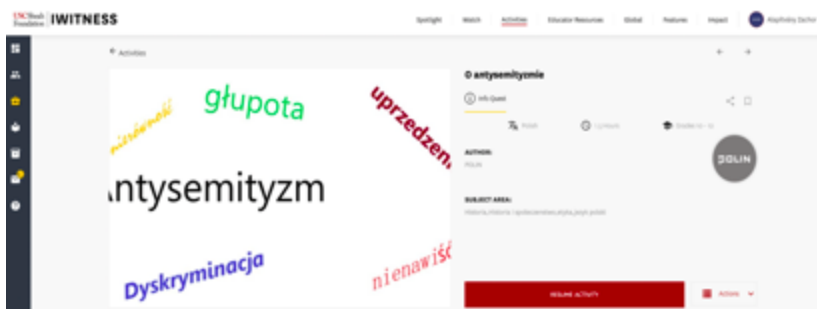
USC Shoah Foundation | IWITNESS

Spotlight Watch Activities Educator Resources Global Features Impact

Activities

głupota

uprzedzen

Antysemityzm

Dyskryminacja

nienawiś

O antysemityzmie

Info Quest

Polish

AUTHOR:

POLIN

POLIN

SUBJECT AREA:

RESUME ACTIVITY

Actions